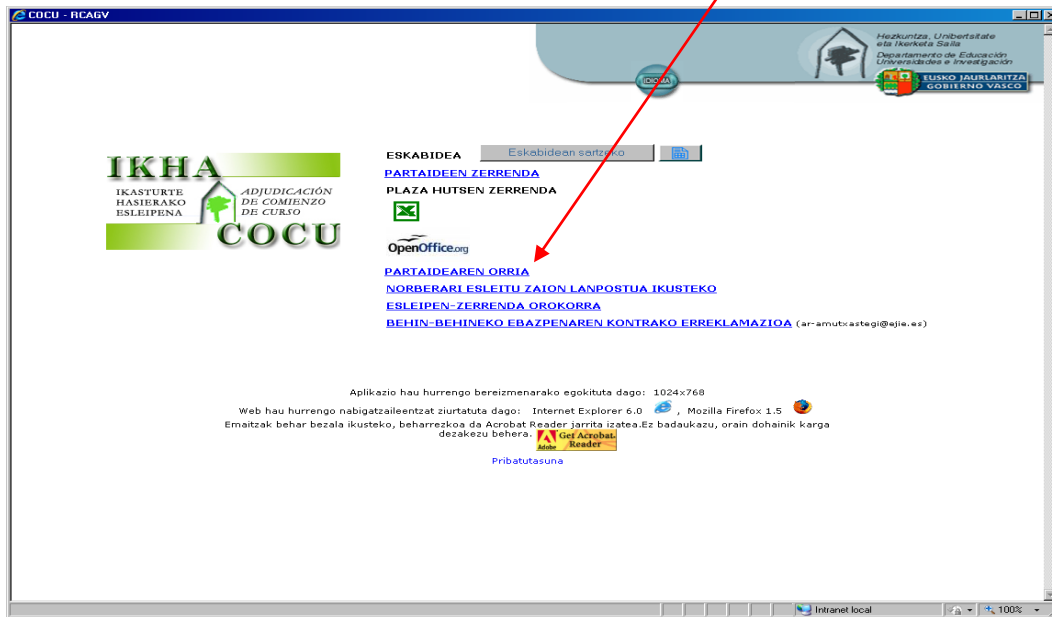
COCU - RCAGV

IDIOMA

Hezkuntza, Unibertsitate eta Ikerketa Saila
Departamento de Educación Universidades e Investigación

EUSKO JAURLARITZA
GOBIERNO VASCO

IKHA
IKASTURTE HASIERAKO ESLEIPENA
ADJUDICACIÓN DE COMIENZO DE CURSO
COCU

ESKABIDEA Eskabidean sartzeko
PARTAIDEEN ZERRENDA
PLAZA HUTSEN ZERRENDA

OpenOffice.org

PARTAIDEAREN ORRIA
NORBERARI ESLEITU ZAION LANPOSTUA IKUSTEKO
ESLEIPEN-ZERRENDA OROKORRA
BEHIN-BEHINEKO EBAZPENAREN KONTRAKO ERREKLAMAZIOA (ar-amutxastegi@ejie.es)

Aplikazio hau hurrengo bereizmenarako egokituta dago: 1024x768
Web hau hurrengo nabigatzaileentzat ziurtatuta dago: Internet Explorer 6.0 , Mozilla Firefox 1.5
Emaitzak behar bezala ikusteko, beharrezkoa da Acrobat Reader jarrita izatea.Ez badaukazu, orain dohainik karga dezakezu behera. Get Acrobat Reader
Pribatutasuna

Intranet local
100%